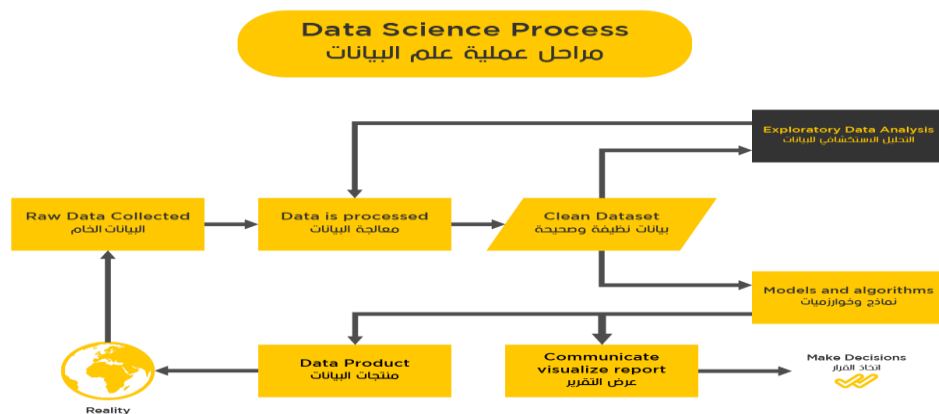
Data Science Process
مراحل عملية علم البيانات

Exploratory Data Analysis
التحليل الاستكشافي للبيانات

Raw Data Collected
البيانات الخام

Data is processed
معالجة البيانات

Clean Dataset
بيانات نظيفة وصحيحة

Models and algorithms
نماذج وخوارزميات

Data Product
منتجات البيانات

Communicate
visualize report
عرض التقرير

Make Decisions
اتخاذ القرار

Reality